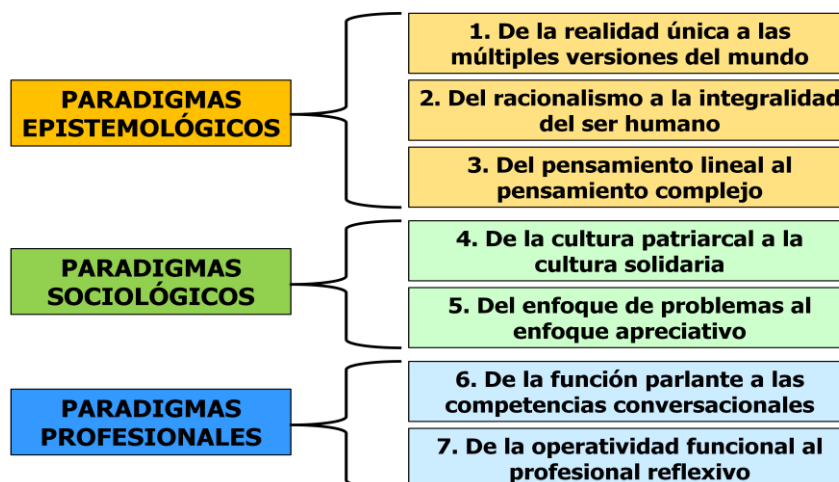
PARADIGMAS EPISTEMOLÓGICOS

1. De la realidad única a las múltiples versiones del mundo

2. Del racionalismo a la integralidad del ser humano

3. Del pensamiento lineal al pensamiento complejo

PARADIGMAS SOCIOLÓGICOS

4. De la cultura patriarcal a la cultura solidaria

5. Del enfoque de problemas al enfoque apreciativo

PARADIGMAS PROFESIONALES

6. De la función parlante a las competencias conversacionales

7. De la operatividad funcional al profesional reflexivo